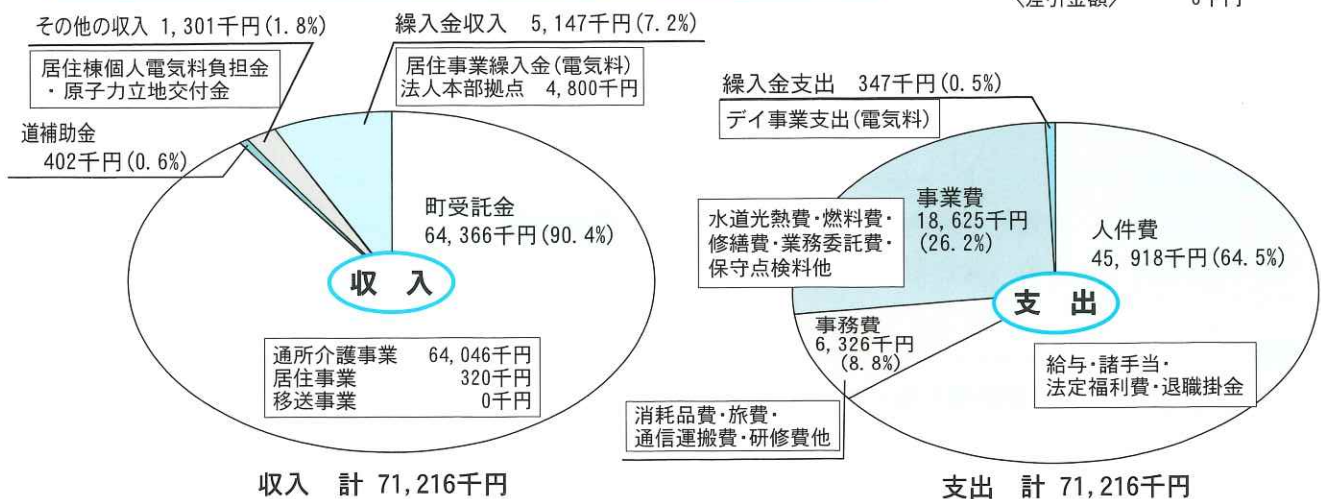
〈差引金額〉 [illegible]千円

その他の収入 1,301千円(1.8%)
居住棟個人電気料負担金
・原子力立地交付金

繰入金収入 5,147千円(7.2%)
居住事業繰入金(電気料)
法人本部拠点 4,800千円

道補助金
402千円(0.6%)

町受託金
64,366千円(90.4%)

収入

| 通所介護事業 | 64,046千円 |
|---|---|
| 居住事業 | 320千円 |
| 移送事業 | 0千円 |

収入 計 71,216千円

繰入金支出 347千円(0.5%)
デイ事業支出(電気料)

水道光熱費・燃料費・
修繕費・業務委託費・
保守点検料他

事業費
18,625千円
(26.2%)

人件費
45,918千円(64.5%)

支出

事務費
6,326千円
(8.8%)

給与・諸手当・
法定福利費・退職掛金

消耗品費・旅費・
通信運搬費・研修費他

支出 計 71,216千円